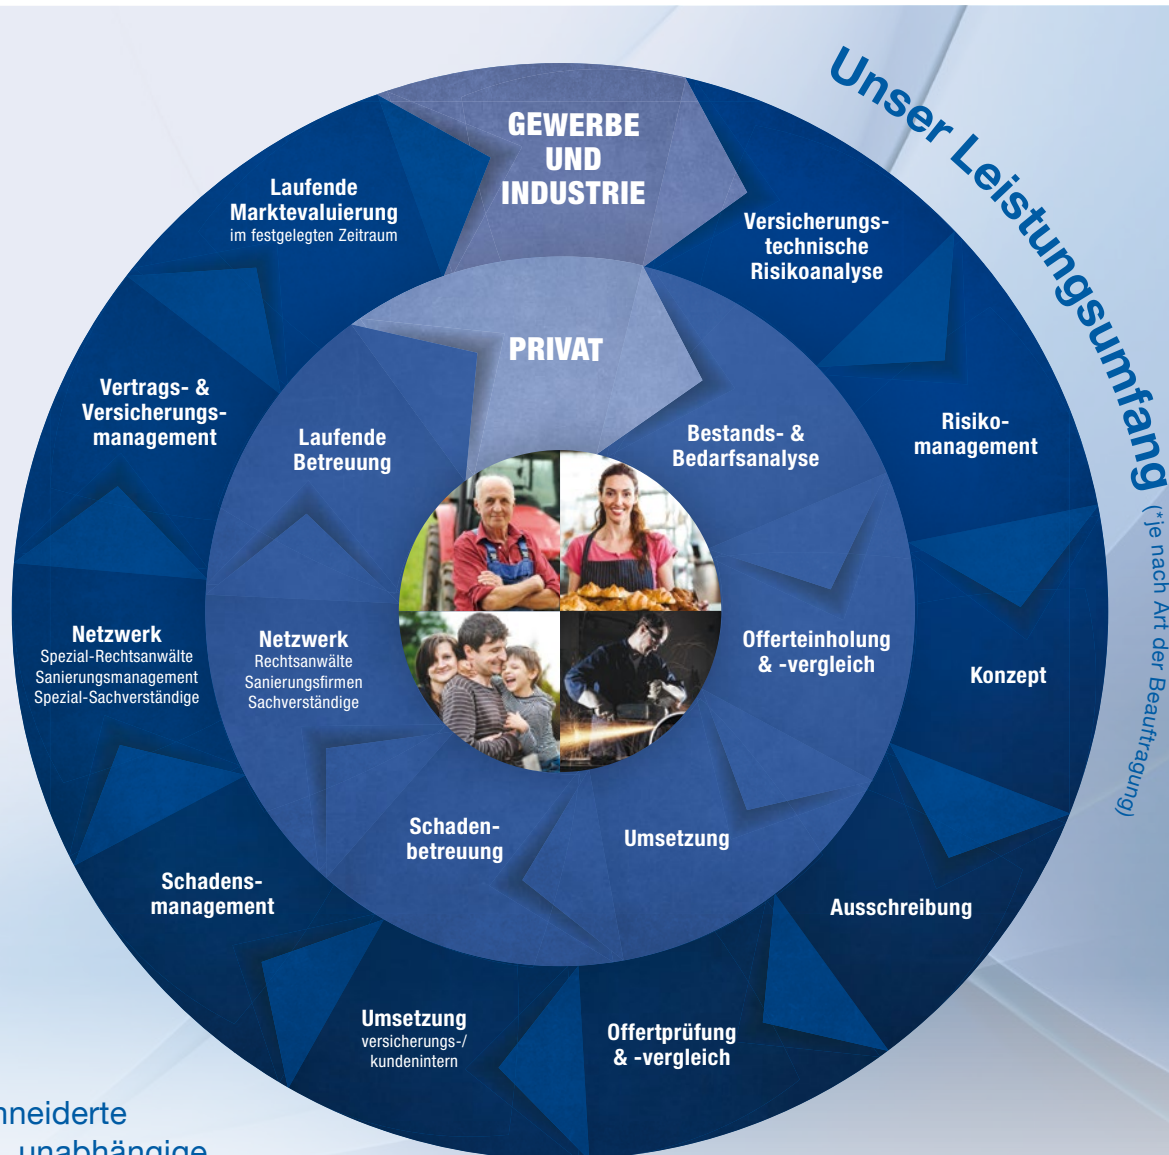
Unser Leistungsumfang
(*je nach Art der Beauftragung)

GEWERBE UND INDUSTRIE

Versicherungstechnische Risikoanalyse

Risikomanagement

Konzept

Ausschreibung

Offertprüfung & -vergleich

Umsetzung
versicherungs-/ kundenintern

Schadensmanagement

Netzwerk
Spezial-Rechtsanwälte
Sanierungsmanagement
Spezial-Sachverständige

Vertrags- & Versicherungsmanagement

Laufende Marktevaluierung
im festgelegten Zeitraum

PRIVAT

Bestands- & Bedarfsanalyse

Offerteinholung & -vergleich

Umsetzung

Schadenbetreuung

Netzwerk
Rechtsanwälte
Sanierungsfirmen
Sachverständige

Laufende Betreuung

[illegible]neiderte
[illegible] unabhängige